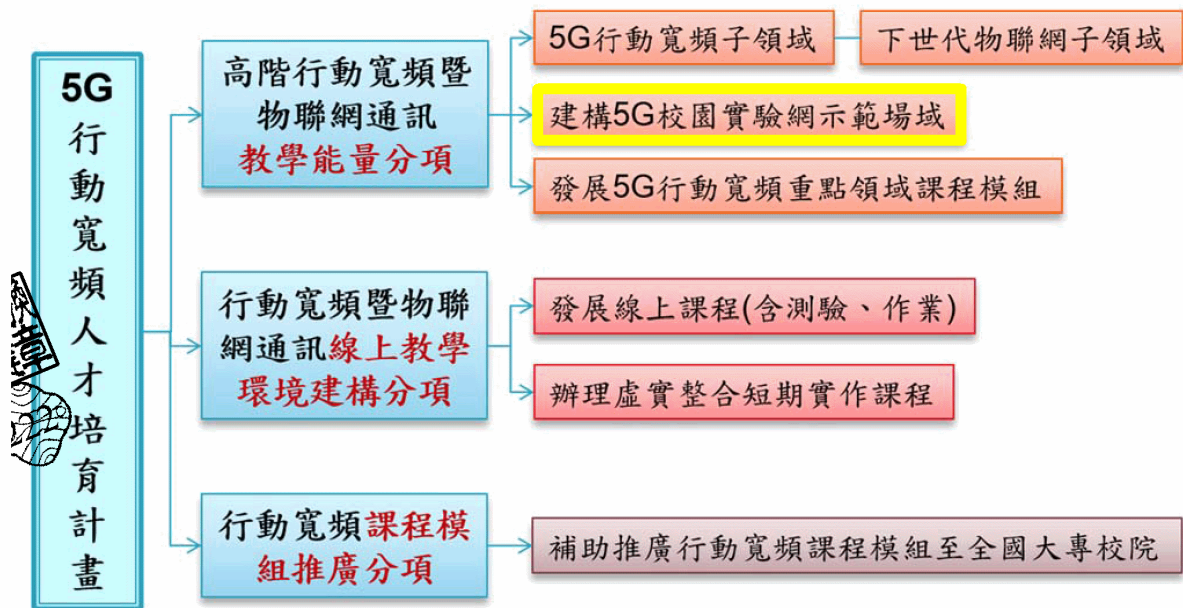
5G行動寬頻人才培育計畫

高階行動寬頻暨物聯網通訊教學能量分項

5G行動寬頻子領域

下世代物聯網子領域

建構5G校園實驗網示範場域

發展5G行動寬頻重點領域課程模組

行動寬頻暨物聯網通訊線上教學環境建構分項

發展線上課程(含測驗、作業)

辦理虛實整合短期實作課程

行動寬頻課程模組推廣分項

補助推廣行動寬頻課程模組至全國大專校院